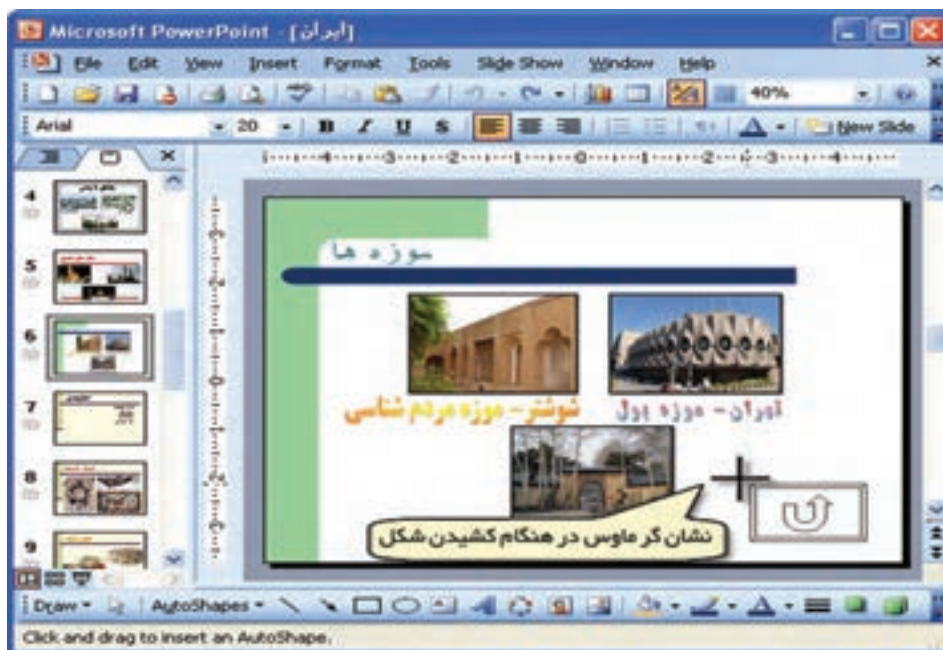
Microsoft PowerPoint - [ایران]

File Edit View Insert Format Tools Slide Show Window Help

40%

Arial 20 B I U S New Slide

4
5
6
7
8
9

موزه ها

شوشتر- موزه مردم شناسی

تهران- موزه پول

نشانگر ماوس در هنگام کشیدن شکل

Draw AutoShapes

Click and drag to insert an AutoShape.